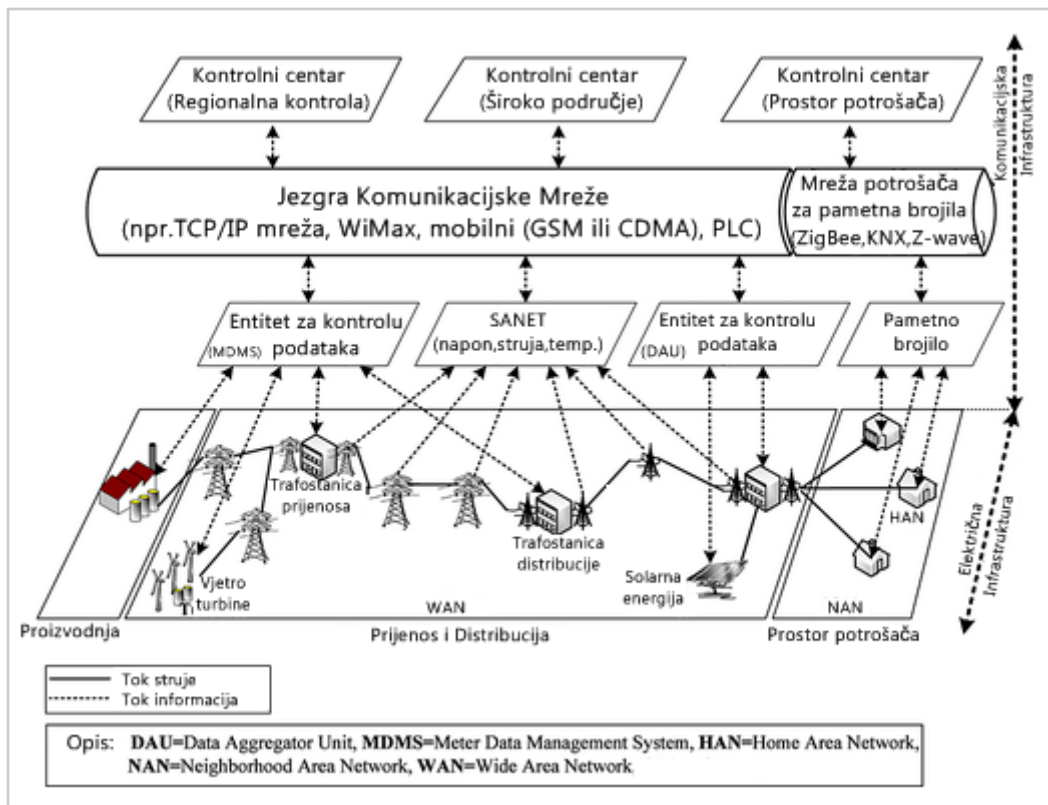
Kontrolni centar (Regionalna kontrola)

Kontrolni centar (Široko područje)

Kontrolni centar (Prostor potrošača)

Komunikacijska Infrastruktura

Jezgra Komunikacijske Mreže (npr.TCP/IP mreža, WiMax, mobilni (GSM ili CDMA), PLC)

Mreža potrošača za pametna brojila (ZigBee,KNX,Z-wave)

Entitet za kontrolu (MDMS) podataka

SANET (napon,struja,temp.)

Entitet za kontrolu (DAU) podataka

Pametno brojilo

Trafostanica prijenosa

Trafostanica distribucije

Vjetro turbine

Solarna energija

HAN

Električna Infrastruktura

WAN

NAN

Proizvodnja

Prijenos i Distribucija

Prostor potrošača

Tok struje
Tok informacija

Opis: DAU=Data Aggregator Unit, MDMS=Meter Data Management System, HAN=Home Area Network, NAN=Neighborhood Area Network, WAN=Wide Area Network